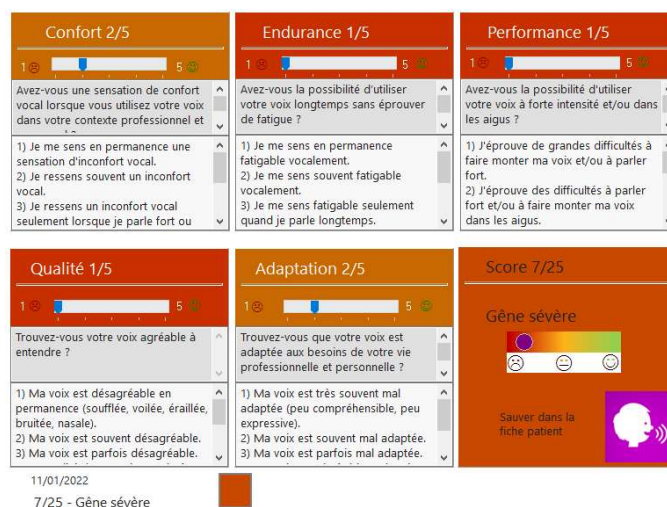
Confort 2/5

1 ☹ 5 ☺

Avez-vous une sensation de confort vocal lorsque vous utilisez votre voix dans votre contexte professionnel et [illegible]

1) Je me sens en permanence une sensation d'inconfort vocal.
2) Je ressens souvent un inconfort vocal.
3) Je ressens un inconfort vocal seulement lorsque je parle fort ou

Endurance 1/5

1 ☹ 5 ☺

Avez-vous la possibilité d'utiliser votre voix longtemps sans éprouver de fatigue ?

1) Je me sens en permanence fatigable vocalement.
2) Je me sens souvent fatigable vocalement.
3) Je me sens fatigable seulement quand je parle longtemps.

Performance 1/5

1 ☹ 5 ☺

Avez-vous la possibilité d'utiliser votre voix à forte intensité et/ou dans les aigus ?

1) J'éprouve de grandes difficultés à faire monter ma voix et/ou à parler fort.
2) J'éprouve des difficultés à parler fort et/ou à faire monter ma voix dans les aigus.

Qualité 1/5

1 ☹ 5 ☺

Trouvez-vous votre voix agréable à entendre ?

1) Ma voix est désagréable en permanence (soufflée, voilée, éraillée, bruitée, nasale).
2) Ma voix est souvent désagréable.
3) Ma voix est parfois désagréable.

Adaptation 2/5

1 ☹ 5 ☺

Trouvez-vous que votre voix est adaptée aux besoins de votre vie professionnelle et personnelle ?

1) Ma voix est très souvent mal adaptée (peu compréhensible, peu expressive).
2) Ma voix est souvent mal adaptée.
3) Ma voix est parfois mal adaptée.

Score 7/25

Gêne sévère

Sauver dans la fiche patient

11/01/2022
7/25 - Gêne sévère